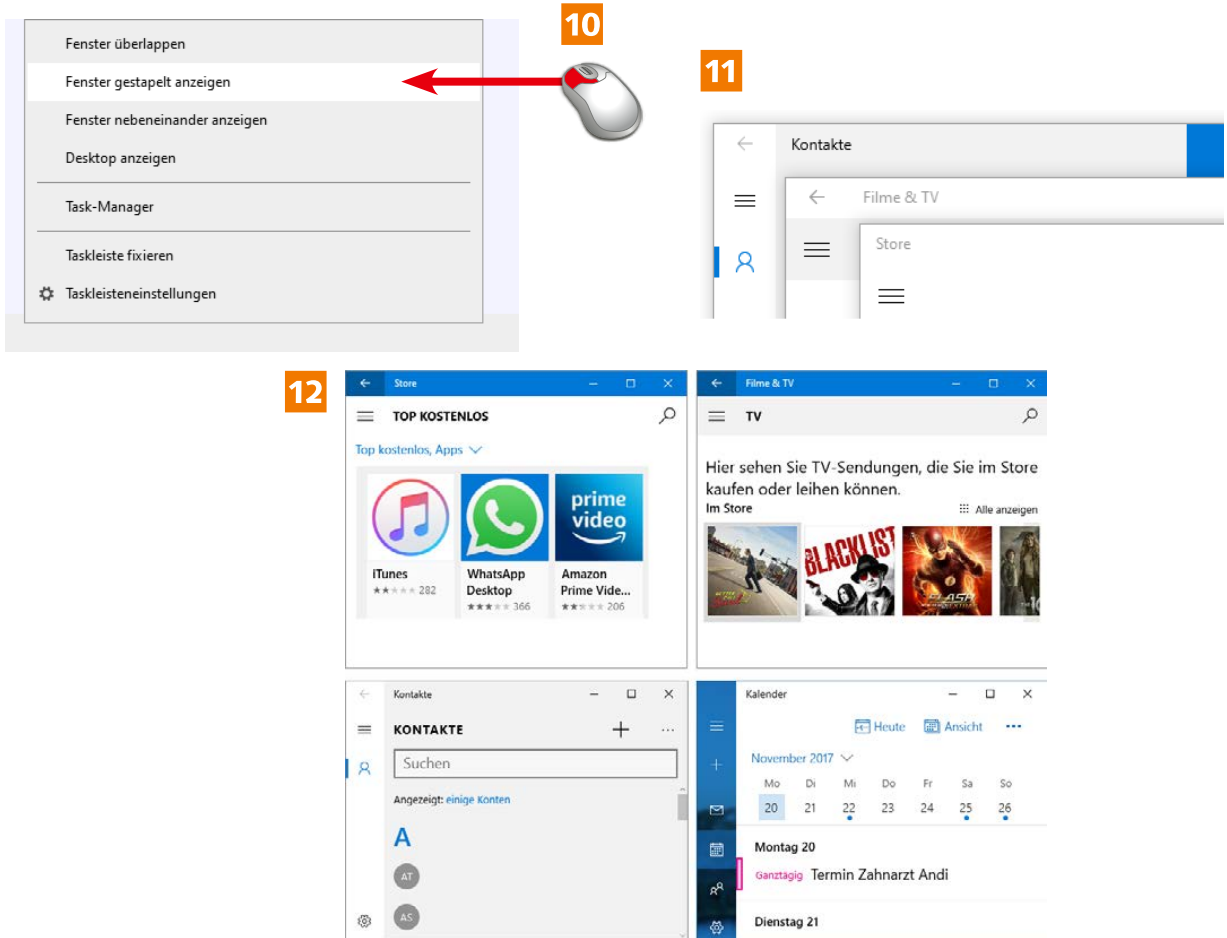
Fenster überlappen
Fenster gestapelt anzeigen
Fenster nebeneinander anzeigen
Desktop anzeigen
Task-Manager
Taskleiste fixieren
Taskleisteneinstellungen

10

11

Kontakte
Filme & TV
Store

12

Store
TOP KOSTENLOS
Top kostenlos, Apps
iTunes
★★★★★ 282
WhatsApp Desktop
★★★★★ 366
prime video
Amazon Prime Vide...
★★★★★ 206

Filme & TV
TV
Hier sehen Sie TV-Sendungen, die Sie im Store kaufen oder leihen können.
Im Store
Alle anzeigen
BLACKLIST
FLASH

Kontakte
KONTAKTE
Suchen
Angezeigt: einige Konten
A
AT
AS

Kalender
Heute
Ansicht
November 2017
| Mo | Di | Mi | Do | Fr | Sa | So |
|---|---|---|---|---|---|---|
| 20 | 21 | 22 | 23 | 24 | 25 | 26 |

Montag 20
Ganztägig Termin Zahnarzt Andi
Dienstag 21